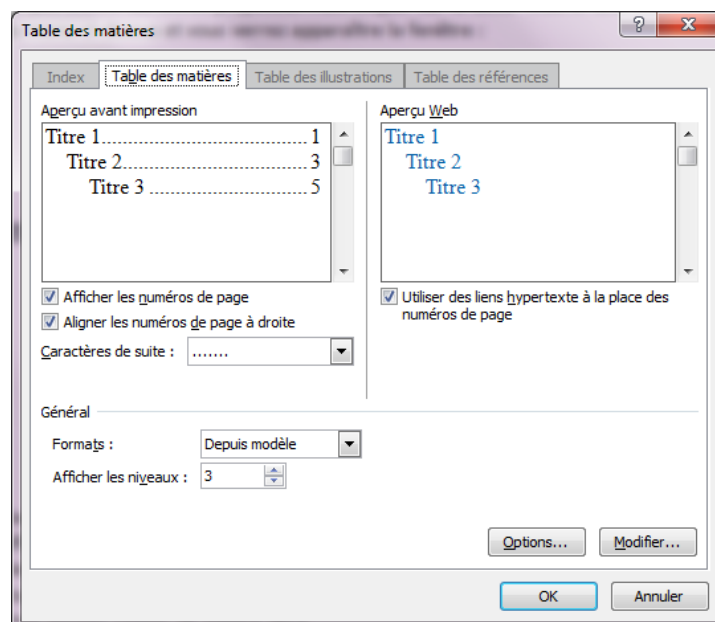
Table des matières

Index | Table des matières | Table des illustrations | Table des références

Aperçu avant impression

Titre 1.......................................1
Titre 2.....................................3
Titre 3 ..................................5

Aperçu Web

Titre 1
Titre 2
Titre 3

Afficher les numéros de page

Aligner les numéros de page à droite

Caractères de suite : .......

Utiliser des liens hypertexte à la place des numéros de page

Général

Formats : Depuis modèle

Afficher les niveaux : 3

Options...

Modifier...

OK

Annuler